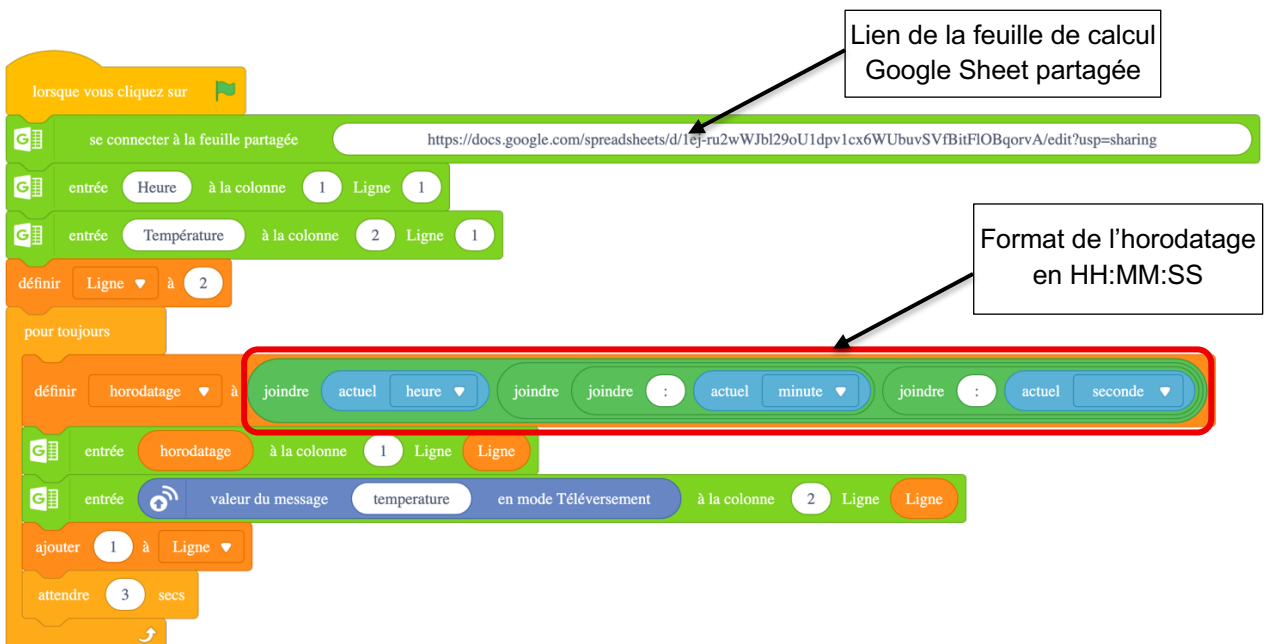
Lien de la feuille de calcul Google Sheet partagée

lorsque vous cliquez sur

se connecter à la feuille partagée https://docs.google.com/spreadsheets/d/1ej-ru2wWJbl29oU1dpv1cx6WUbuvSVfBitFlOBqorvA/edit?usp=sharing

entrée Heure à la colonne 1 Ligne 1

entrée Température à la colonne 2 Ligne 1

Format de l'horodatage en HH:MM:SS

définir Ligne à 2

pour toujours

définir horodatage à joindre actuel heure joindre joindre : actuel minute joindre : actuel seconde

entrée horodatage à la colonne 1 Ligne Ligne

entrée valeur du message temperature en mode Téléversement à la colonne 2 Ligne Ligne

ajouter 1 à Ligne

attendre 3 secs